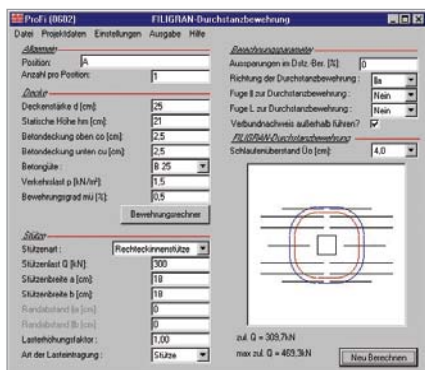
ProFi (0602) FILIGRAN-Durchstanzbewehrung

Datei Projektdaten Einstellungen Ausgabe Hilfe

Allgemein
Position: A
Anzahl pro Position: 1

Decke
Deckenstärke d [cm]: 25
Statische Höhe hm [cm]: 21
Betondeckung oben co [cm]: 2,5
Betondeckung unten cu [cm]: 2,5
Betongüte: B 25
Verkehrslast p [kN/m²]: 1,5
Bewehrungsgrad mü [%]: 0,5
Bewehrungsrechner

Stütze
Stützenart: Rechteckinnenstütze
Stützenlast Q [kN]: 300
Stützenbreite a [cm]: 18
Stützenbreite b [cm]: 18
Randabstand la [cm]: 0
Randabstand lb [cm]: 0
Lasterhöhungsfaktor: 1,00
Art der Lasteintragung: Stütze

Berechnungsparameter
Aussparungen im Drlz.-Ber. [%]: 0
Richtung der Durchstanzbewehrung: lla
Fuge ll zur Durchstanzbewehrung: Nein
Fuge L zur Durchstanzbewehrung: Nein
Verbundnachweis außerhalb führen? ☑

FILIGRAN-Durchstanzbewehrung
Schlaufenüberstand Üs [cm]: 4,0

zul. Q = 309,7kN
max zul. Q = 469,3kN
Neu Berechnen